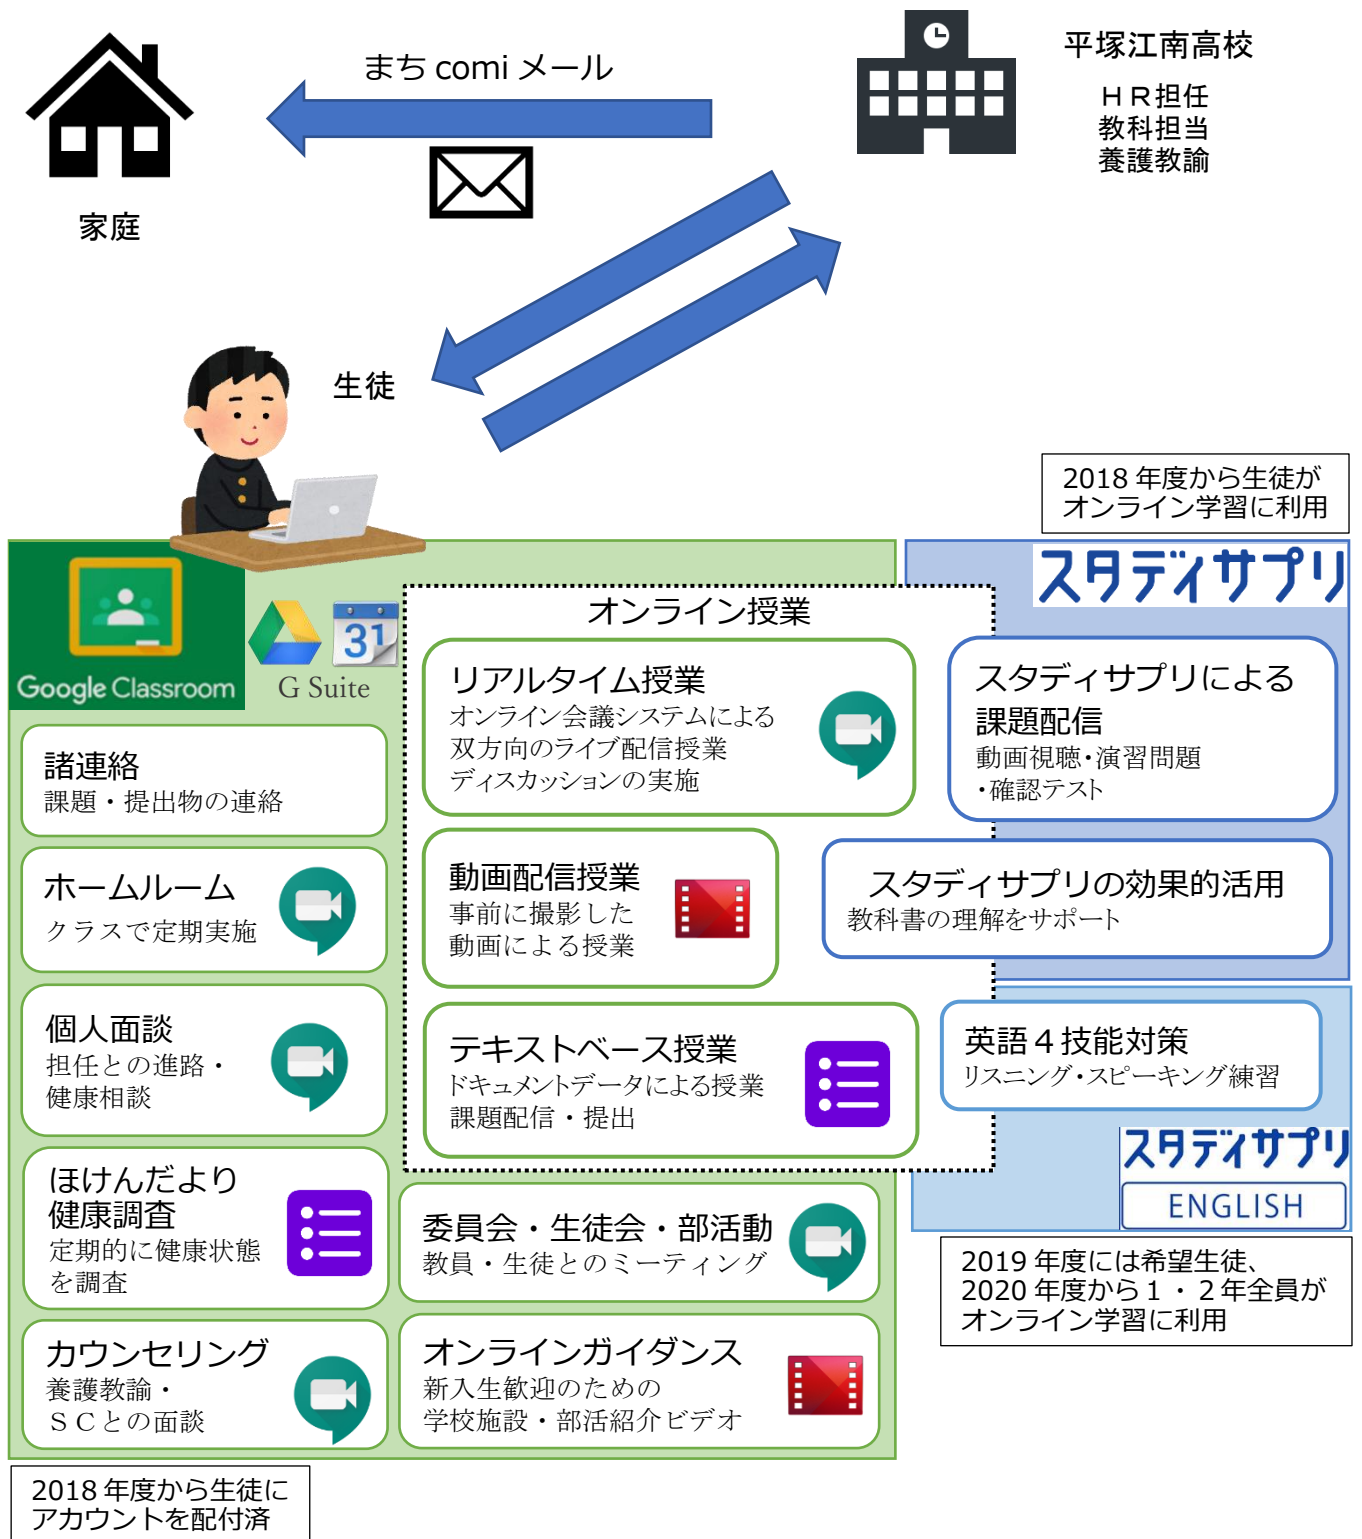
まち comi メール

平塚江南高校

ＨＲ担任
教科担当
養護教諭

家庭

生徒

2018 年度から生徒が
オンライン学習に利用

スタディサプリ

Google Classroom

31

G Suite

オンライン授業

リアルタイム授業
オンライン会議システムによる
双方向のライブ配信授業
ディスカッションの実施

スタディサプリによる
課題配信
動画視聴・演習問題
・確認テスト

諸連絡
課題・提出物の連絡

ホームルーム
クラスで定期実施

動画配信授業
事前に撮影した
動画による授業

スタディサプリの効果的活用
教科書の理解をサポート

個人面談
担任との進路・
健康相談

テキストベース授業
ドキュメントデータによる授業
課題配信・提出

英語４技能対策
リスニング・スピーキング練習

スタディサプリ
ENGLISH

ほけんだより
健康調査
定期的に健康状態
を調査

委員会・生徒会・部活動
教員・生徒とのミーティング

2019 年度には希望生徒、
2020 年度から１・２年全員が
オンライン学習に利用

カウンセリング
養護教諭・
ＳＣとの面談

オンラインガイダンス
新入生歓迎のための
学校施設・部活紹介ビデオ

2018 年度から生徒に
アカウントを配付済